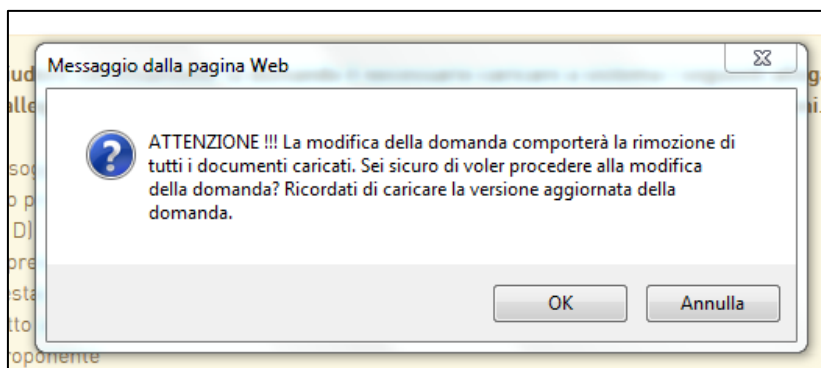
Messaggio dalla pagina Web

ATTENZIONE !!! La modifica della domanda comporterà la rimozione di tutti i documenti caricati. Sei sicuro di voler procedere alla modifica della domanda? Ricordati di caricare la versione aggiornata della domanda.

OK

Annulla

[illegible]

roponente